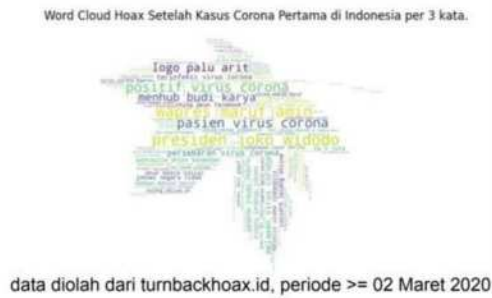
Word Cloud Hoax Setelah Kasus Corona Pertama di Indonesia per 3 kata.

logo palu arit

terinfeksi virus corona

positif virus corona

menhub budi karya

wapres ma'ruf amin

pasien virus corona

presiden joko widodo

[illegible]

data diolah dari turnbackhoax.id, periode >= 02 Maret 2020